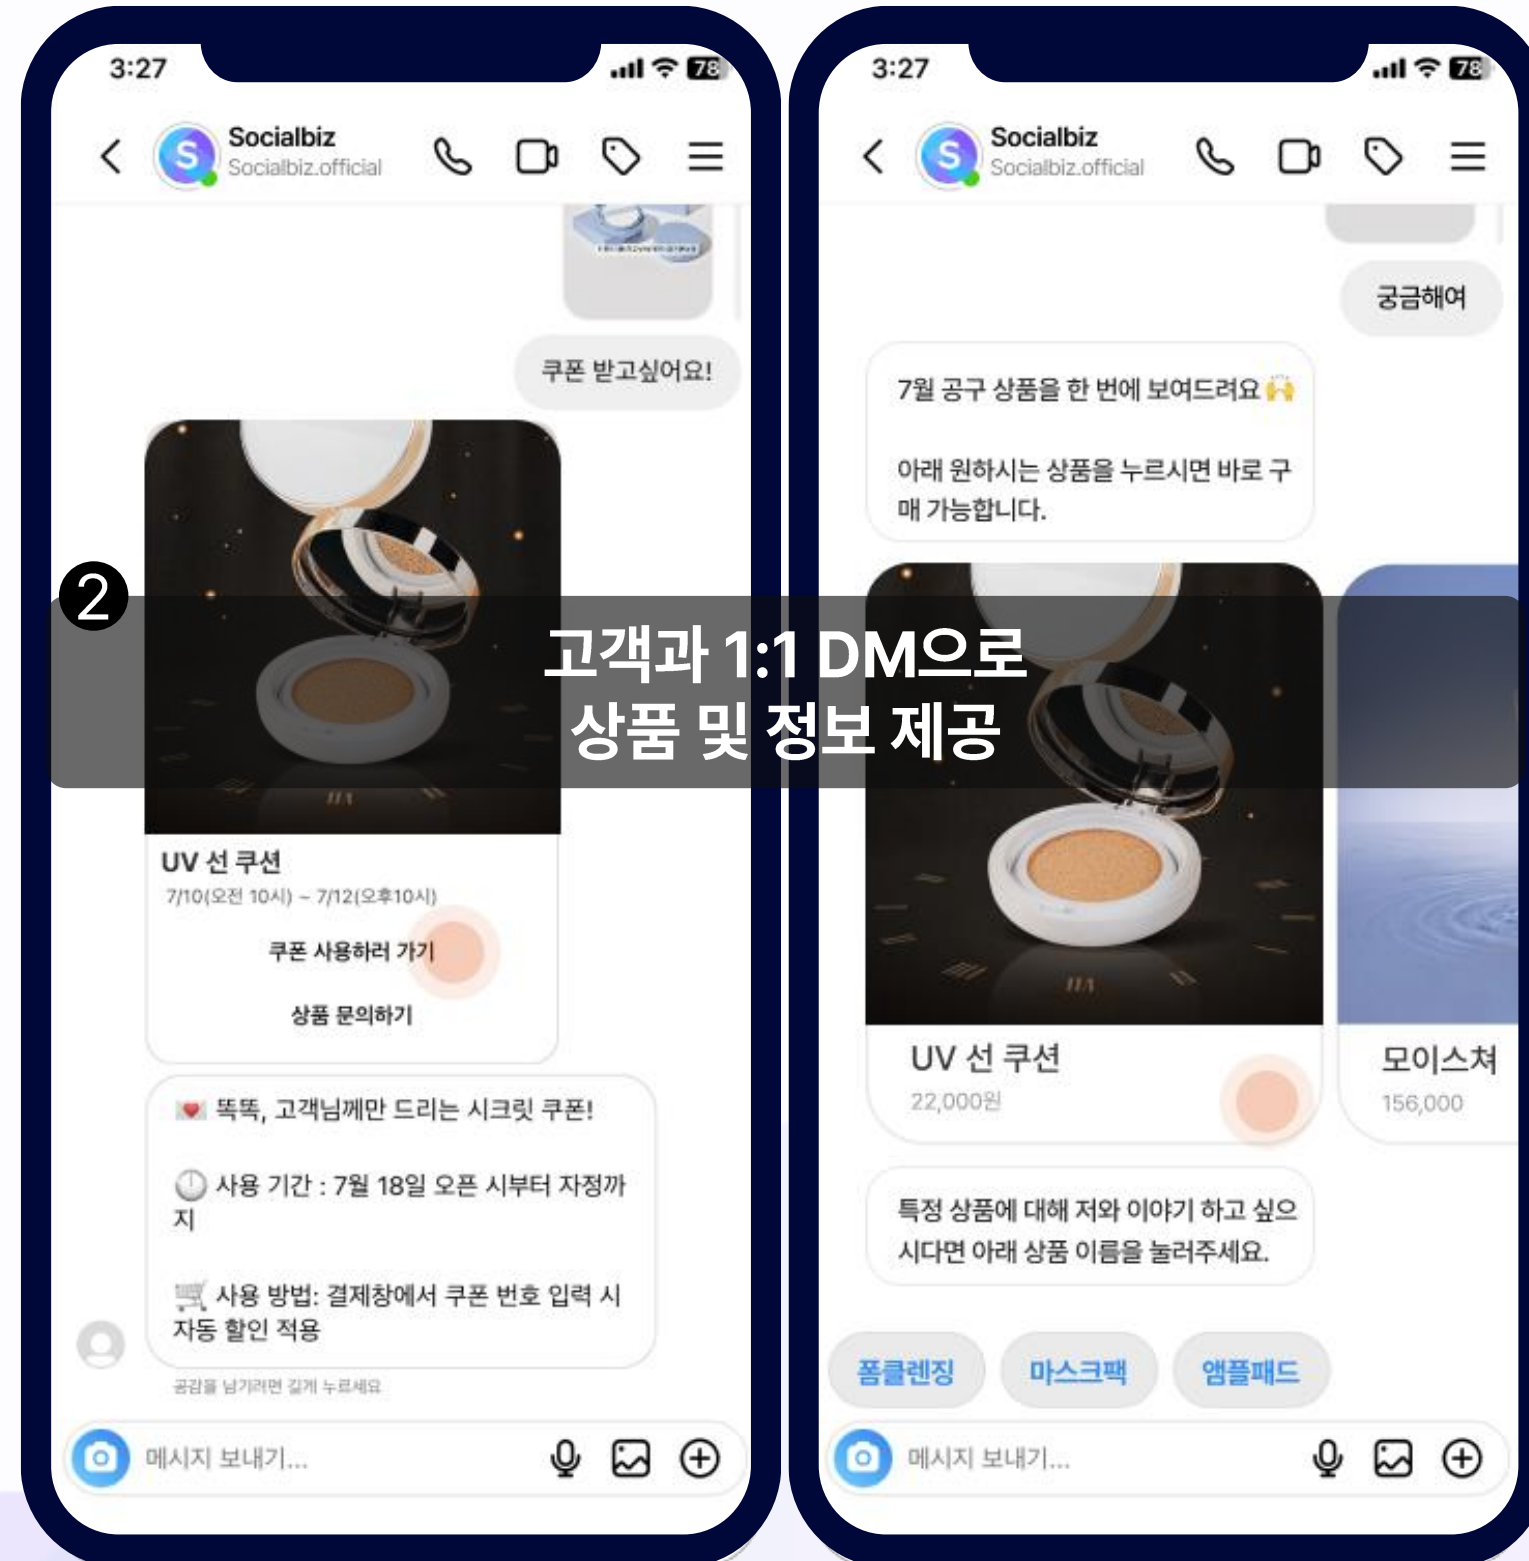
3:27

78

Socialbiz
Socialbiz.official

쿠폰 받고싶어요!

UV 선 쿠션
7/10(오전 10시) ~ 7/12(오후10시)

쿠폰 사용하러 가기

상품 문의하기

💌 똑똑, 고객님께만 드리는 시크릿 쿠폰!

🕐 사용 기간 : 7월 18일 오픈 시부터 자정까지

🛒 사용 방법: 결제창에서 쿠폰 번호 입력 시 자동 할인 적용

공감을 남기려면 길게 누르세요

메시지 보내기...

❷

고객과 1:1 DM으로
상품 및 정보 제공

3:27

78

Socialbiz
Socialbiz.official

궁금해여

7월 공구 상품을 한 번에 보여드려요 🙌

아래 원하시는 상품을 누르시면 바로 구매 가능합니다.

UV 선 쿠션
22,000원

모이스쳐
156,000

특정 상품에 대해 저와 이야기 하고 싶으시다면 아래 상품 이름을 눌러주세요.

폼클렌징

마스크팩

앰플패드

메시지 보내기...